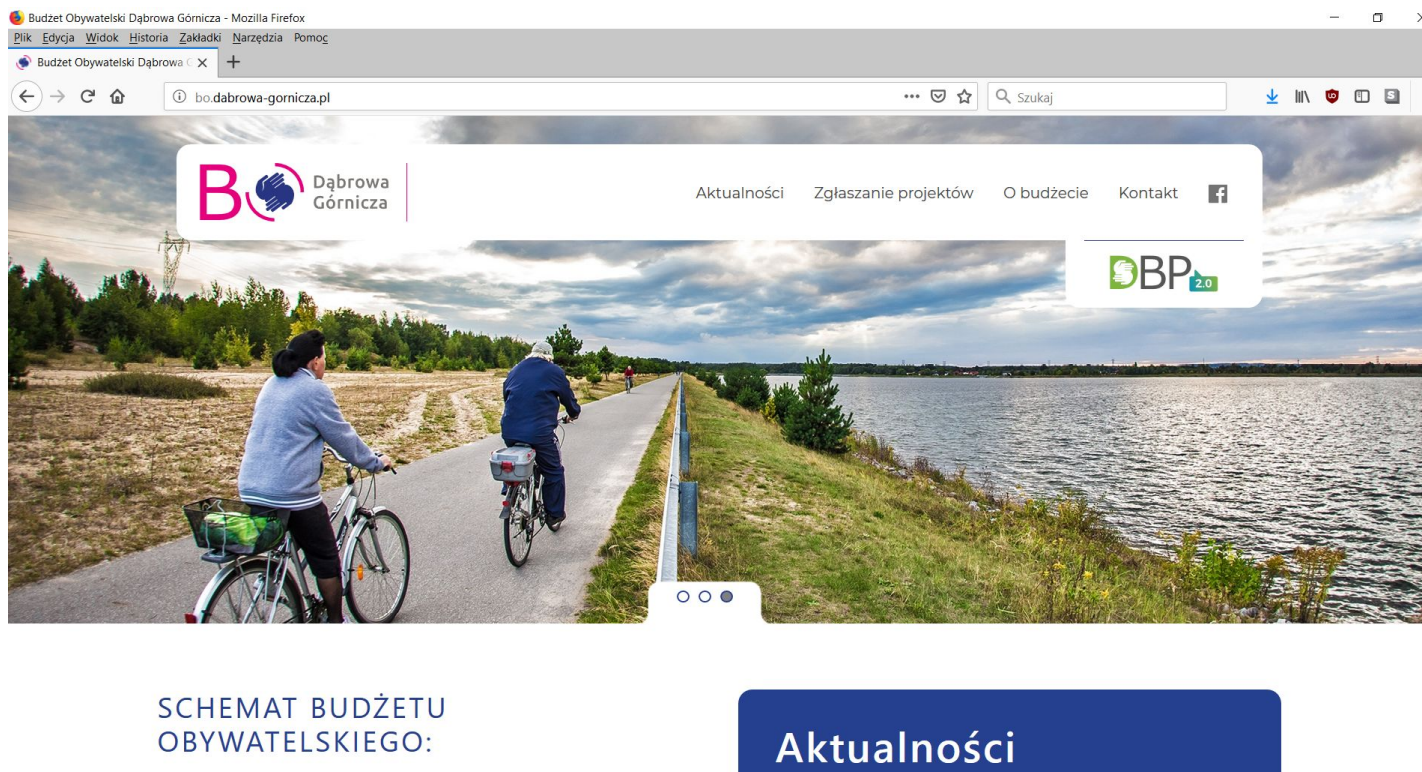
Budżet Obywatelski Dąbrowa Górnicza - Mozilla Firefox

Plik Edycja Widok Historia Zakładki Narzędzia Pomoc

Budżet Obywatelski Dąbrowa G

bo.dabrowa-gornicza.pl

Szukaj

B Dąbrowa Górnicza

Aktualności Zgłaszanie projektów O budżecie Kontakt

DBP 2.0

SCHEMAT BUDŻETU OBYWATELSKIEGO:

Aktualności